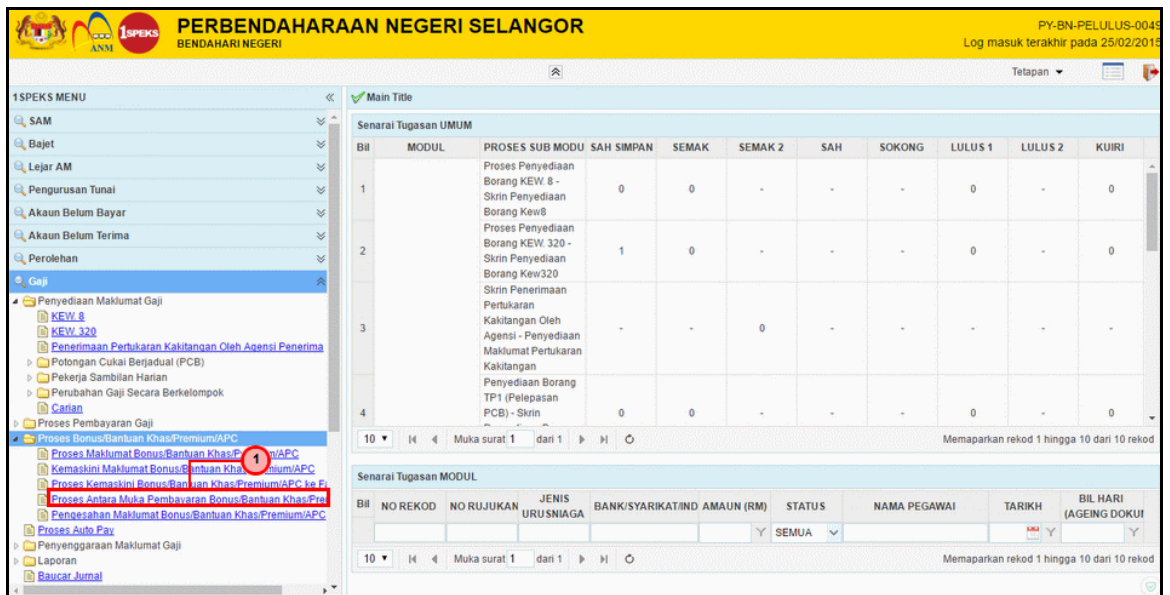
ANM 1SPEKS PERBENDAHARAAN NEGERI SELANGOR
BENDAHARI NEGERI

PY-BN-PELULUS-0049
Log masuk terakhir pada 25/02/2015

Tetapan

1SPEKS MENU
SAM
Bajet
Lejar AM
Pengurusan Tunai
Akaun Belum Bayar
Akaun Belum Terima
Perolehan
Gaji
Penyediaan Maklumat Gaji
KEW. 8
KEW. 320
Penerimaan Pertukaran Kakitangan Oleh Agensi Penerima
Potongan Cukai Berjadual (PCB)
Pekerja Sambilan Harian
Perubahan Gaji Secara Berkelompok
Carian
Proses Pembayaran Gaji
Proses Bonus/Bantuan Khas/Premium/APC
Proses Maklumat Bonus/Bantuan Khas/P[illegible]/APC
Kemaskini Maklumat Bonus/Bantuan Khas/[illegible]mium/APC
Proses Kemaskini Bonus/Bantuan Khas/Premium/APC ke F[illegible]
Proses Antara Muka Pembayaran Bonus/Bantuan Khas/Pre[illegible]
Pengesahan Maklumat Bonus/Bantuan Khas/Premium/APC
Proses Auto Pay
Penyenggaraan Maklumat Gaji
Laporan
Baucar Jurnal

1

Main Title

Senarai Tugasan UMUM

| Bil | MODUL | PROSES SUB MODU | SAH SIMPAN | SEMAK | SEMAK 2 | SAH | SOKONG | LULUS 1 | LULUS 2 | KUIRI |
|---|---|---|---|---|---|---|---|---|---|---|
| 1 | | Proses Penyediaan Borang KEW. 8 - Skrin Penyediaan Borang Kew8 | 0 | 0 | - | - | - | 0 | - | 0 |
| 2 | | Proses Penyediaan Borang KEW. 320 - Skrin Penyediaan Borang Kew320 | 1 | 0 | - | - | - | 0 | - | 0 |
| 3 | | Skrin Penerimaan Pertukaran Kakitangan Oleh Agensi - Penyediaan Maklumat Pertukaran Kakitangan | - | - | 0 | - | - | - | - | - |
| 4 | | Penyediaan Borang TP1 (Pelepasan PCB) - Skrin | 0 | 0 | - | - | - | 0 | - | 0 |

10 Muka surat 1 dari 1
Memaparkan rekod 1 hingga 10 dari 10 rekod

Senarai Tugasan MODUL

| Bil | NO REKOD | NO RUJUKAN | JENIS URUSNIAGA | BANK/SYARIKAT/IND | AMAUN (RM) | STATUS | NAMA PEGAWAI | TARIKH | BIL HARI (AGEING DOKU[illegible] |
|---|---|---|---|---|---|---|---|---|---|
| | | | | | | SEMUA | | | |

10 Muka surat 1 dari 1
Memaparkan rekod 1 hingga 10 dari 10 rekod